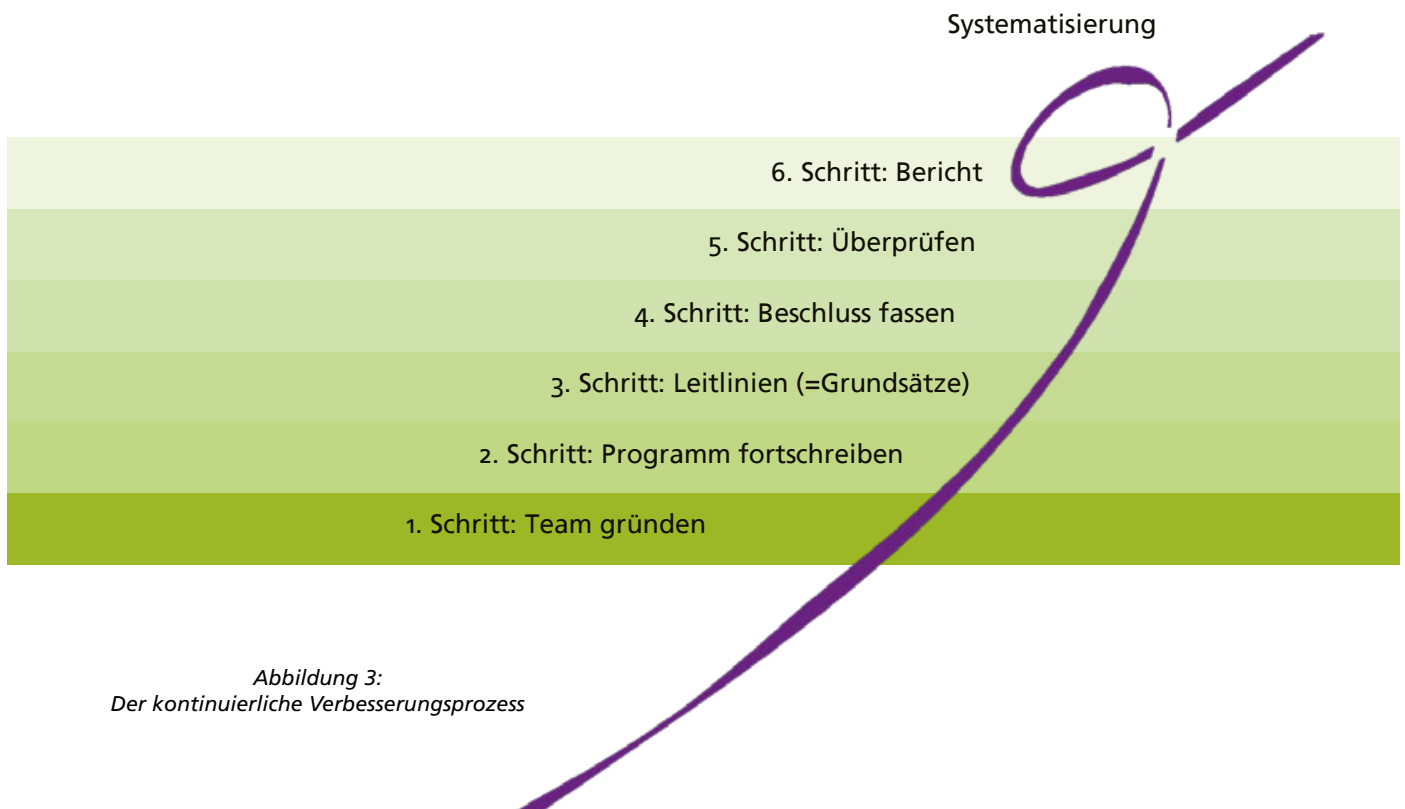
Systematisierung

6. Schritt: Bericht

5. Schritt: Überprüfen

4. Schritt: Beschluss fassen

3. Schritt: Leitlinien (=Grundsätze)

2. Schritt: Programm fortschreiben

1. Schritt: Team gründen

Abbildung 3:
Der kontinuierliche Verbesserungsprozess